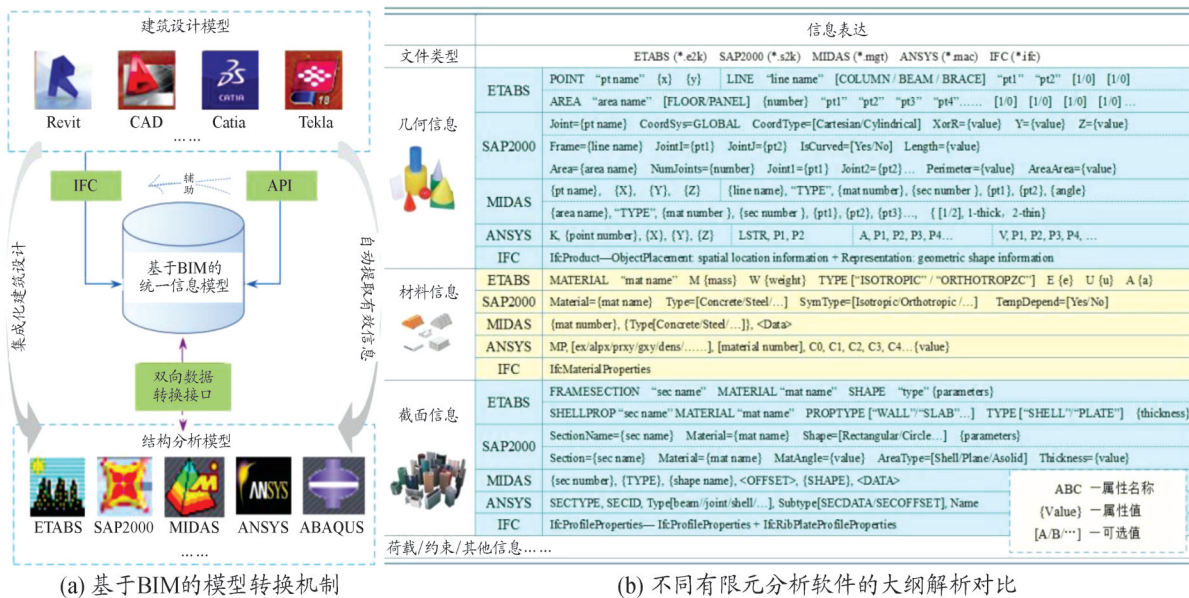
建筑设计模型

Revit CAD Catia Tekla

……

IFC 辅助 API

集成化建筑设计

自动提取有效信息

基于BIM的统一信息模型

双向数据转换接口

结构分析模型

ETABS SAP2000 MIDAS ANSYS ABAQUS

……

(a) 基于BIM的模型转换机制

| | | 信息表达 |
|---|---|---|
| 文件类型 | | ETABS (*.e2k) SAP2000 (*.s2k) MIDAS (*.mgt) ANSYS (*.mac) IFC (*.ifc) |
| 几何信息 | ETABS | POINT "pt name" {x} {y} LINE "line name" [COLUMN / BEAM / BRACE] "pt1" "pt2" [1/0] [1/0] |
| | | AREA "area name" [FLOOR/PANEL] {number} "pt1" "pt2" "pt3" "pt4"…… [1/0] [1/0] [1/0] [1/0] … |
| | SAP2000 | Joint={pt name} CoordSys=GLOBAL CoordType=[Cartesian/Cylindrical] XorR={value} Y={value} Z={value} |
| | | Frame={line name} JointI={pt1} JointJ={pt2} IsCurved=[Yes/No] Length={value} |
| | | Area={area name} NumJoints={number} Joint1={pt1} Joint2={pt2} … Perimeter={value} AreaArea={value} |
| | MIDAS | {pt name}, {X}, {Y}, {Z} {line name}, "TYPE", {mat number}, {sec number }, {pt1}, {pt2}, {angle} |
| | | {area name}, "TYPE", {mat number }, {sec number }, {pt1}, {pt2}, {pt3}…, { [1/2], 1-thick, 2-thin} |
| | ANSYS | K, {point number}, {X}, {Y}, {Z} LSTR, P1, P2 A, P1, P2, P3, P4… V, P1, P2, P3, P4, … |
| | IFC | IfcProduct—ObjectPlacement: spatial location information + Representation: geometric shape information |
| 材料信息 | ETABS | MATERIAL "mat name" M {mass} W {weight} TYPE ["ISOTROPIC" / "ORTHOTROPZC"] E {e} U {u} A {a} |
| | SAP2000 | Material={mat name} Type=[Concrete/Steel/…] SymType=[Isotropic/Orthotropic /…] TempDepend=[Yes/No] |
| | MIDAS | {mat number}, {Type[Concrete/Steel/…]}, <Data> |
| | ANSYS | MP, [ex/alpx/prxy/gxy/dens/……], [material number], C0, C1, C2, C3, C4…{value} |
| | IFC | IfcMaterialProperties |
| 截面信息 | ETABS | FRAMESECTION "sec name" MATERIAL "mat name" SHAPE "type" {parameters} |
| | | SHELLPROP "sec name" MATERIAL "mat name" PROPTYPE ["WALL"/"SLAB"…] TYPE ["SHELL"/"PLATE"] {thickness} |
| | SAP2000 | SectionName={sec name} Material={mat name} Shape=[Rectangular/Circle…] {parameters} |
| | | Section={sec name} Material={mat name} MatAngle={value} AreaType=[Shell/Plane/Asolid] Thickness={value} |
| | MIDAS | {sec number}, {TYPE}, {shape name}, <OFFSET>, {SHAPE}, <DATA> |
| | ANSYS | SECTYPE, SECID, Type[beam/joint/shell/…], Subtype[SECDATA/SECOFFSET], Name |
| | IFC | IfcProfileProperties— IfcProfileProperties + IfcRibPlateProfileProperties |

荷载/约束/其他信息……

ABC 一属性名称
{Value} 一属性值
[A/B/…] 一可选值

(b) 不同有限元分析软件的大纲解析对比